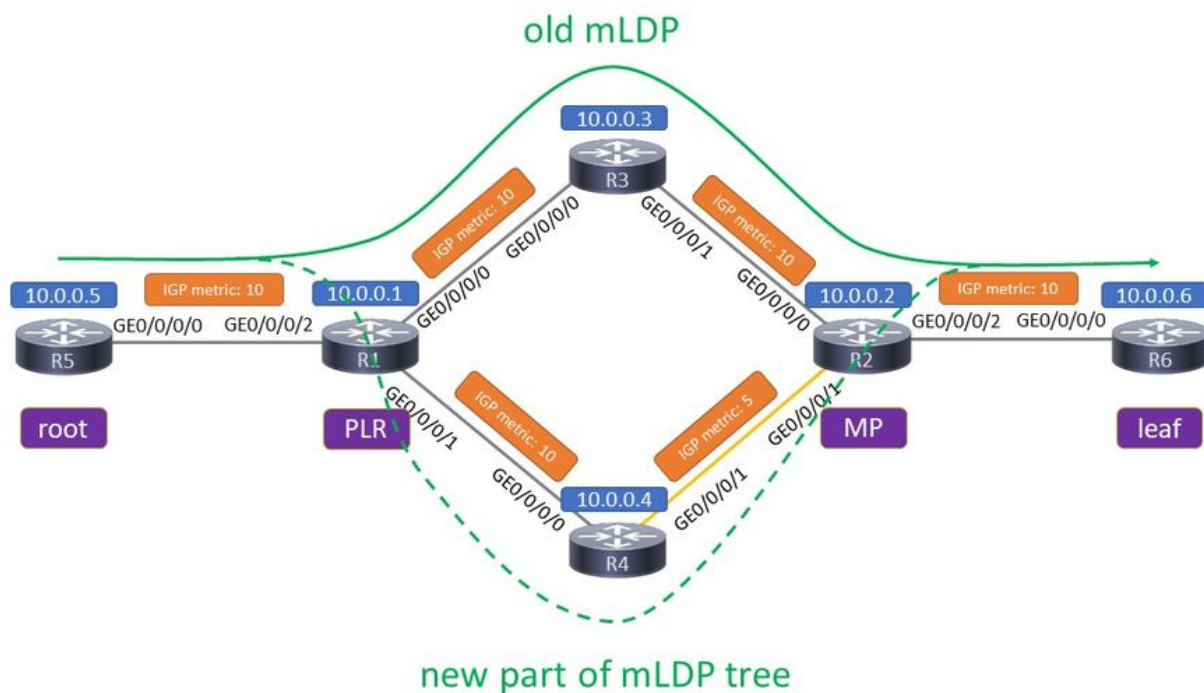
old mLDP

10.0.0.3
R3
IGP metric: 10
GE0/0/0/0
GE0/0/0/0
GE0/0/0/1
IGP metric: 10
GE0/0/0/0

10.0.0.5
R5
IGP metric: 10
GE0/0/0/0
GE0/0/0/2
10.0.0.1
R1
10.0.0.2
R2
IGP metric: 10
GE0/0/0/2
GE0/0/0/0
10.0.0.6
R6

root
PLR
MP
leaf

GE0/0/0/1
IGP metric: 10
IGP metric: 5
GE0/0/0/1
GE0/0/0/0
10.0.0.4
GE0/0/0/1
R4

new part of mLDP tree